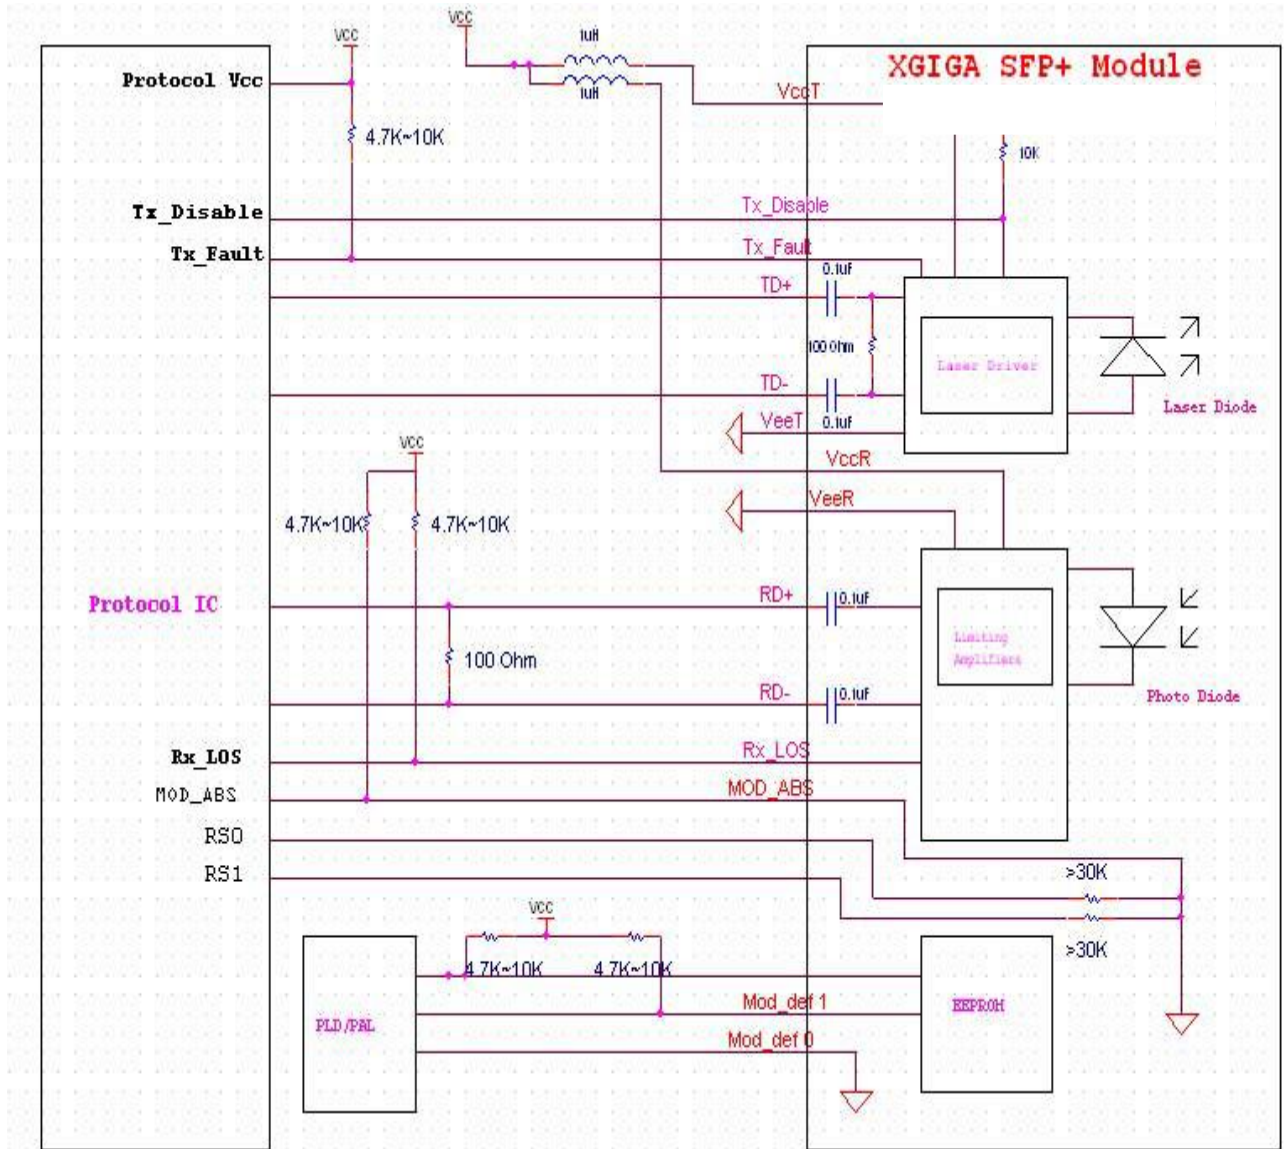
XGIGA SFP+ Module

VCC
VCC
1uH
1uH
Protocol Vcc
VccT
4.7K~10K
10K
Tx_Disable
Tx_Disable
Tx_Fault
Tx_Fault
0.1uF
TD+
100 Ohm
Laser Driver
TD-
VeeT
0.1uF
Laser Diode
VCC
VccR
VeeR
4.7K~10K
4.7K~10K
Protocol IC
RD+
0.1uF
Limiting Amplifiers
100 Ohm
RD-
0.1uF
Photo Diode
Rx_LOS
Rx_LOS
MOD_ABS
MOD_ABS
RS0
RS1
>30K
VCC
>30K
4.7K~10K
4.7K~10K
PLD/PAL
Mod_def 1
EEPROM
Mod_def 0